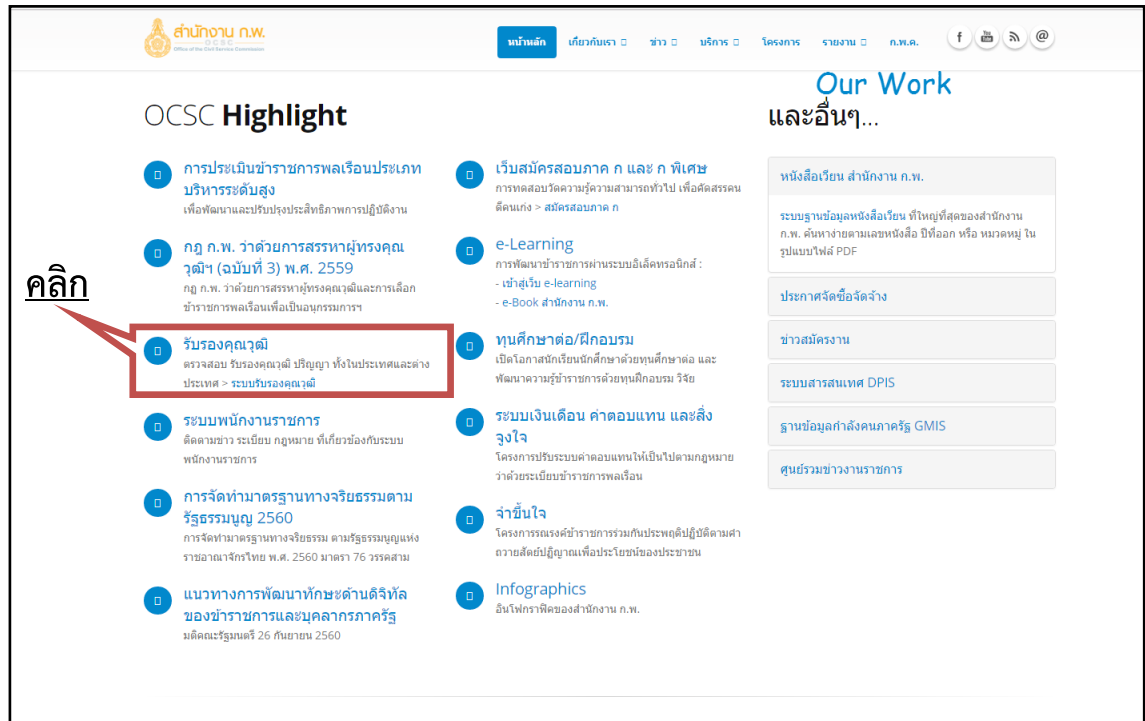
สำนักงาน ก.พ.
OCSC
Office of the Civil Service Commission

หน้าหลัก เกี่ยวกับเรา ข่าว บริการ โครงการ รายงาน ก.พ.ค.

Our Work

OCSC Highlight

การประเมินข้าราชการพลเรือนประเภทบริหารระดับสูง
เพื่อพัฒนาและปรับปรุงประสิทธิภาพการปฏิบัติงาน

กฎ ก.พ. ว่าด้วยการสรรหาผู้ทรงคุณวุฒิฯ (ฉบับที่ 3) พ.ศ. 2559
กฎ ก.พ. ว่าด้วยการสรรหาผู้ทรงคุณวุฒิและการเลือกข้าราชการพลเรือนเพื่อเป็นอนุกรรมการฯ

คลิก

รับรองคุณวุฒิ
ตรวจสอบ รับรองคุณวุฒิ ปริญญา ทั้งในประเทศและต่างประเทศ > ระบบรับรองคุณวุฒิ

ระบบพนักงานราชการ
ติดตามข่าว ระเบียบ กฎหมาย ที่เกี่ยวข้องกับระบบพนักงานราชการ

การจัดทำมาตรฐานทางจริยธรรมตามรัฐธรรมนูญ 2560
การจัดทำมาตรฐานทางจริยธรรม ตามรัฐธรรมนูญแห่งราชอาณาจักรไทย พ.ศ. 2560 มาตรา 76 วรรคสาม

แนวทางการพัฒนาทักษะด้านดิจิทัลของข้าราชการและบุคลากรภาครัฐ
มติคณะรัฐมนตรี 26 กันยายน 2560

เว็บสมัครสอบภาค ก และ ก พิเศษ
การทดสอบวัดความรู้ความสามารถทั่วไป เพื่อคัดสรรคนดีคนเก่ง > สมัครสอบภาค ก

e-Learning
การพัฒนาข้าราชการผ่านระบบอิเล็คทรอนิกส์ :
- เข้าสู่เว็บ e-learning
- e-Book สำนักงาน ก.พ.

ทุนศึกษาต่อ/ฝึกอบรม
เปิดโอกาสนักเรียนนักศึกษาด้วยทุนศึกษาต่อ และพัฒนาความรู้ข้าราชการด้วยทุนฝึกอบรม วิจัย

ระบบเงินเดือน ค่าตอบแทน และสิ่งจูงใจ
โครงการปรับระบบค่าตอบแทนให้เป็นไปตามกฎหมายว่าด้วยระเบียบข้าราชการพลเรือน

จำขึ้นใจ
โครงการรณรงค์ข้าราชการร่วมกันประพฤติปฏิบัติตามคำถวายสัตย์ปฏิญาณเพื่อประโยชน์ของประชาชน

Infographics
อินโฟกราฟิคของสำนักงาน ก.พ.

และอื่นๆ...

หนังสือเวียน สำนักงาน ก.พ.

ระบบฐานข้อมูลหนังสือเวียน ที่ใหญ่ที่สุดของสำนักงาน ก.พ. ค้นหาง่ายตามเลขหนังสือ ปีที่ออก หรือ หมวดหมู่ ในรูปแบบไฟล์ PDF

ประกาศจัดซื้อจัดจ้าง

ข่าวสมัครงาน

ระบบสารสนเทศ DPIS

ฐานข้อมูลกำลังคนภาครัฐ GMIS

ศูนย์รวมข่าวงานราชการ